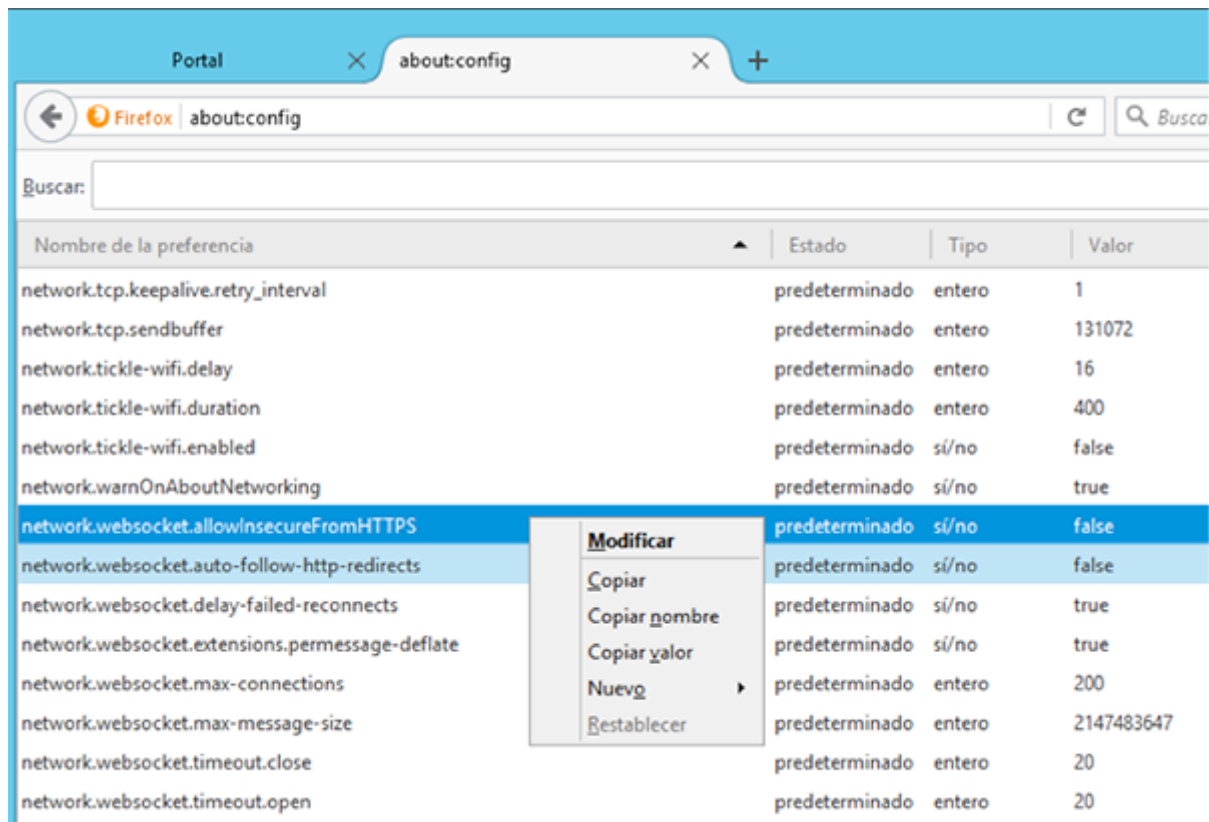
Portal

about:config

+

Firefox about:config

Buscar

Buscar:

| Nombre de la preferencia | Estado | Tipo | Valor |
|---|---|---|---|
| network.tcp.keepalive.retry_interval | predeterminado | entero | 1 |
| network.tcp.sendbuffer | predeterminado | entero | 131072 |
| network.tickle-wifi.delay | predeterminado | entero | 16 |
| network.tickle-wifi.duration | predeterminado | entero | 400 |
| network.tickle-wifi.enabled | predeterminado | sí/no | false |
| network.warnOnAboutNetworking | predeterminado | sí/no | true |
| network.websocket.allowInsecureFromHTTPS | predeterminado | sí/no | false |
| network.websocket.auto-follow-http-redirects | predeterminado | sí/no | false |
| network.websocket.delay-failed-reconnects | predeterminado | sí/no | true |
| network.websocket.extensions.permessage-deflate | predeterminado | sí/no | true |
| network.websocket.max-connections | predeterminado | entero | 200 |
| network.websocket.max-message-size | predeterminado | entero | 2147483647 |
| network.websocket.timeout.close | predeterminado | entero | 20 |
| network.websocket.timeout.open | predeterminado | entero | 20 |

Modificar
Copiar
Copiar nombre
Copiar valor
Nuevo
Restablecer